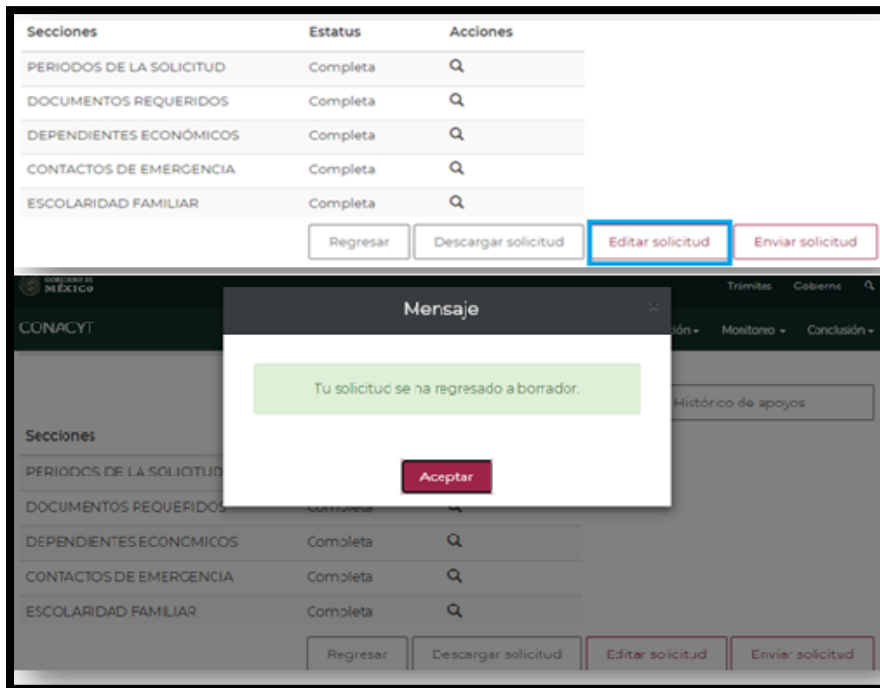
| Secciones | Estatus | Acciones |
|---|---|---|
| PERIODOS DE LA SOLICITUD | Completa | |
| DOCUMENTOS REQUERIDOS | Completa | |
| DEPENDIENTES ECONÓMICOS | Completa | |
| CONTACTOS DE EMERGENCIA | Completa | |
| ESCOLARIDAD FAMILIAR | Completa | |

Regresar Descargar solicitud Editar solicitud Enviar solicitud

GOBIERNO DE MÉXICO Trámites Gobierno

CONACYT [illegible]ción Monitoreo Conclusión

Mensaje

Tu solicitud se ha regresado a borrador.

Aceptar

Histórico de apoyos

| Secciones | | |
|---|---|---|
| PERIODOS DE LA SOLICITUD | | |
| DOCUMENTOS REQUERIDOS | Completa | |
| DEPENDIENTES ECONÓMICOS | Completa | |
| CONTACTOS DE EMERGENCIA | Completa | |
| ESCOLARIDAD FAMILIAR | Completa | |

Regresar Descargar solicitud Editar solicitud Enviar solicitud